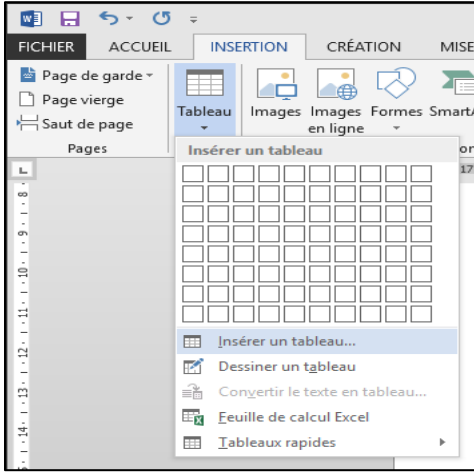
FICHIER ACCUEIL INSERTION CRÉATION MISE

Page de garde
Page vierge
Saut de page
Pages

Tableau

Images Images en ligne Formes SmartA

Insérer un tableau

Insérer un tableau...
Dessiner un tableau
Convertir le texte en tableau...
Feuille de calcul Excel
Tableaux rapides